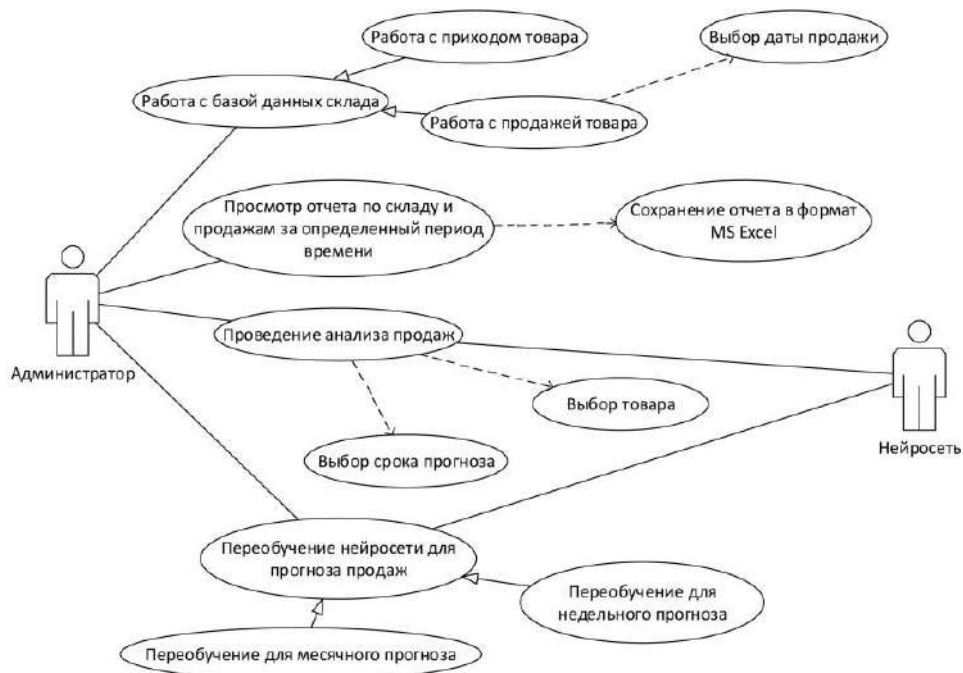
Работа с приходом товара

Выбор даты продажи

Работа с базой данных склада

Работа с продажей товара

Просмотр отчета по складу и продажам за определенный период времени

Сохранение отчета в формат MS Excel

Проведение анализа продаж

Администратор

Выбор товара

Выбор срока прогноза

Нейросеть

Переобучение нейросети для прогноза продаж

Переобучение для недельного прогноза

Переобучение для месячного прогноза